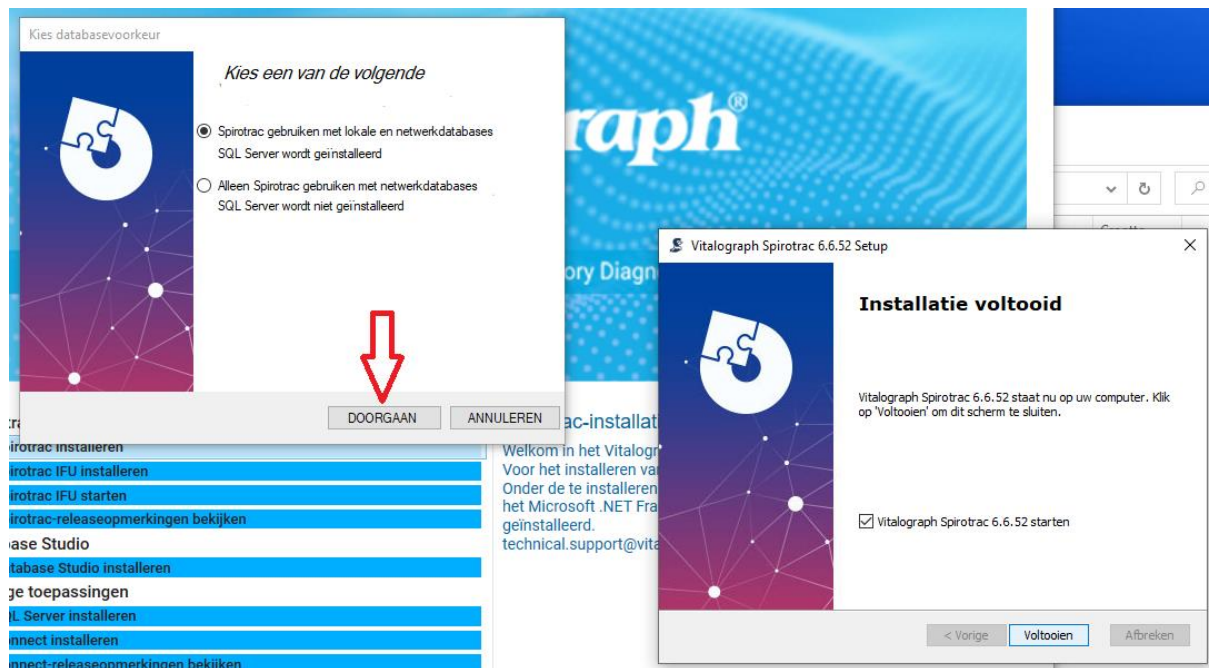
Kies databasevoorkeur

Kies een van de volgende

Spirotrac gebruiken met lokale en netwerkdatabases
SQL Server wordt geïnstalleerd

Alleen Spirotrac gebruiken met netwerkdatabases
SQL Server wordt niet geïnstalleerd

DOORGAAN ANNULEREN

raph®

ory Diagn

ac-installat

Welkom in het Vitalogr
Voor het installeren va
Onder de te installeren
het Microsoft .NET Fra
geïnstalleerd.
technical.support@vita

irotrac installeren
irotrac IFU installeren
irotrac IFU starten
irotrac-releaseopmerkingen bekijken
ase Studio
tabase Studio installeren
ge toepassingen
L Server installeren
nnect installeren
nnect-releaseopmerkingen bekijken

Vitalograph Spirotrac 6.6.52 Setup

Installatie voltooid

Vitalograph Spirotrac 6.6.52 staat nu op uw computer. Klik op 'Voltooien' om dit scherm te sluiten.

Vitalograph Spirotrac 6.6.52 starten

< Vorige Voltooien Afbreken